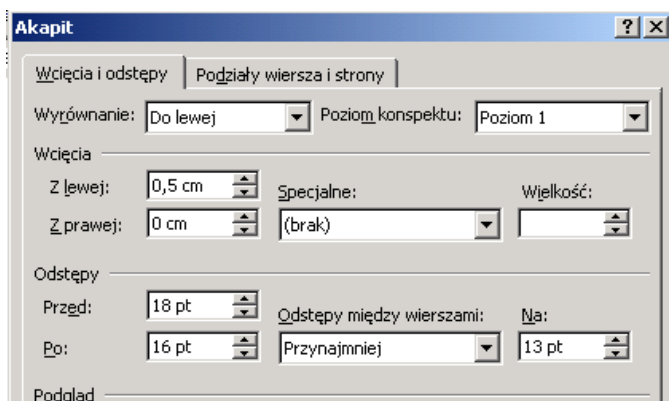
Akapit

?
X

Wcięcia i odstępy
Podziały wiersza i strony

Wyrównanie: Do lewej
Poziom konspektu: Poziom 1

Wcięcia

Z lewej: 0,5 cm
Specjalne:
Wielkość:

Z prawej: 0 cm
(brak)

Odstępy

Przed: 18 pt
Odstępy między wierszami:
Na:

Po: 16 pt
Przynajmniej
13 pt

Podgląd